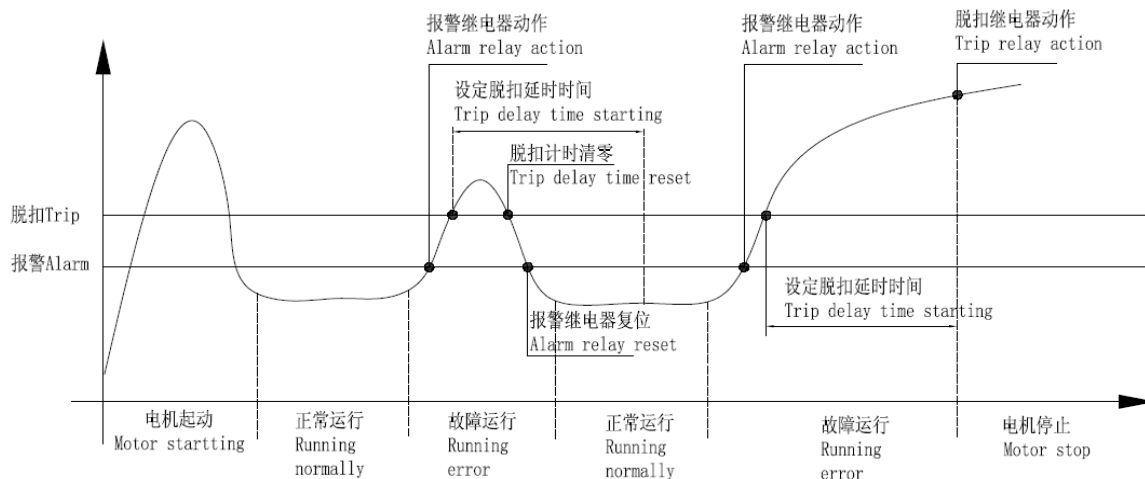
报警继电器动作
Alarm relay action

报警继电器动作
Alarm relay action

脱扣继电器动作
Trip relay action

设定脱扣延时时间
Trip delay time starting

脱扣计时清零
Trip delay time reset

脱扣Trip

报警Alarm

设定脱扣延时时间
Trip delay time starting

报警继电器复位
Alarm relay reset

电机起动
Motor startting

正常运行
Running normally

故障运行
Running error

正常运行
Running normally

故障运行
Running error

电机停止
Motor stop